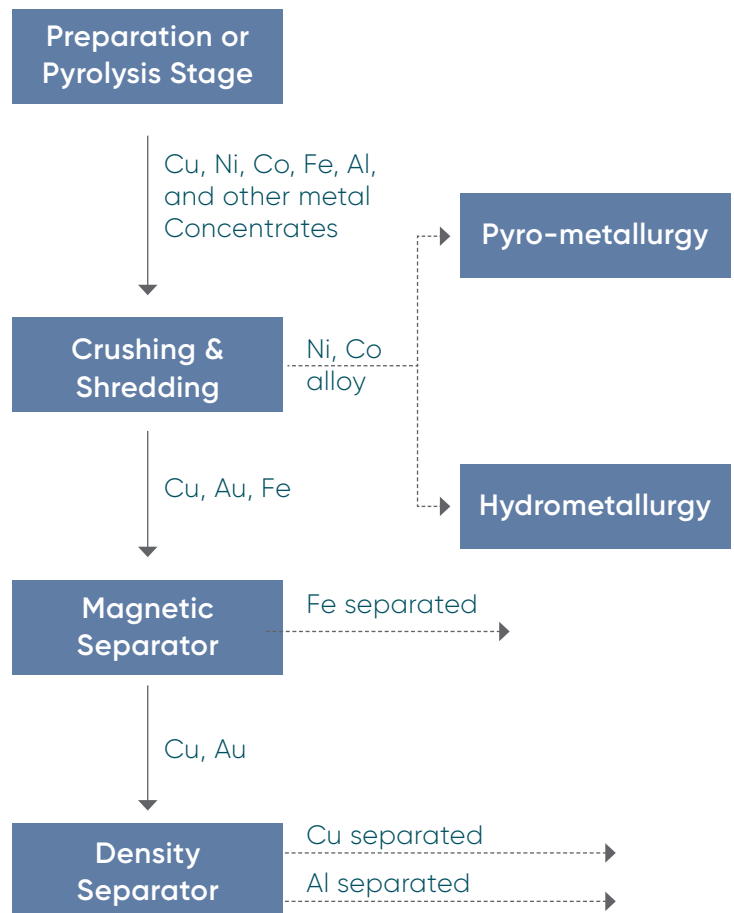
Preparation or Pyrolysis Stage

Cu, Ni, Co, Fe, Al, and other metal Concentrates

Pyro-metallurgy

Crushing & Shredding

Ni, Co alloy

Cu, Au, Fe

Hydrometallurgy

Magnetic Separator

Fe separated

Cu, Au

Density Separator

Cu separated

Al separated